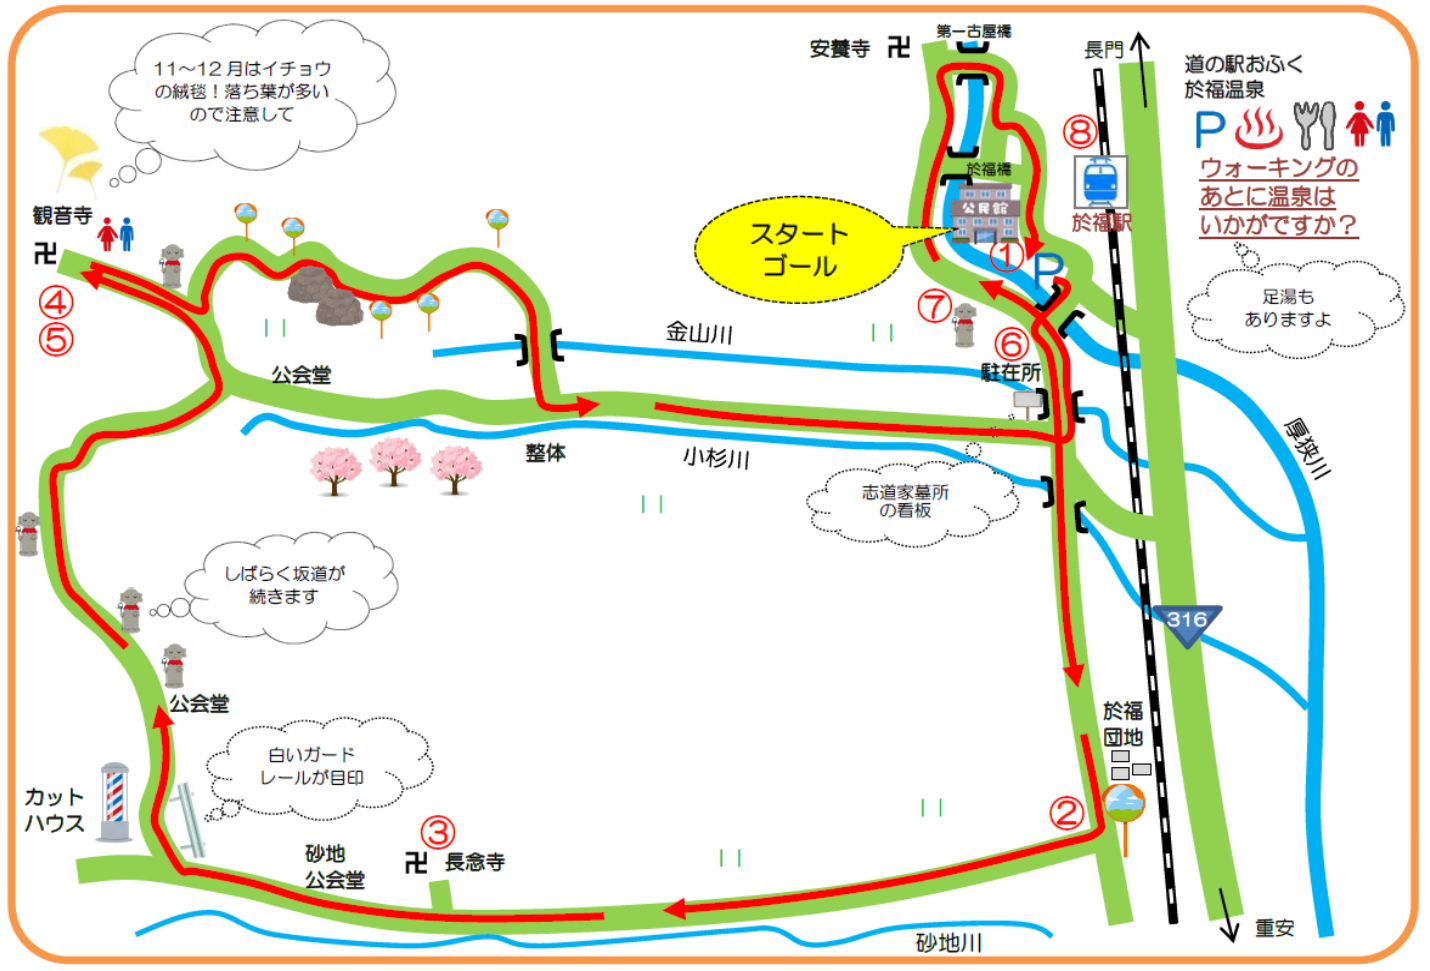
11～12月はイチョウの絨毯！落ち葉が多いので注意して

観音寺
卍

④
⑤

安養寺 卍

第一古屋橋

長門

道の駅おふく
於福温泉

P

ウォーキングのあとに温泉はいかがですか？

足湯もありますよ

⑧

於福橋

公民館

於福駅

スタート
ゴール

①

P

⑦

⑥
駐在所

金山川

公会堂

整体

小杉川

厚狭川

志道家墓所の看板

しばらく坂道が続きます

316

公会堂

於福
団地

白いガードレールが目印

カット
ハウス

③

卍 長念寺

砂地
公会堂

②

砂地川

重安